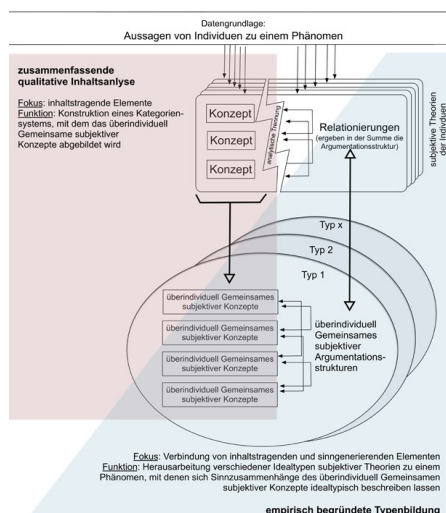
Datengrundlage:
Aussagen von Individuen zu einem Phänomen

zusammenfassende qualitative Inhaltsanlyse

Fokus: inhaltstragende Elemente
Funktion: Konstruktion eines Kategoriensystems, mit dem das überindividuell Gemeinsame subjektiver Konzepte abgebildet wird

Konzept
Konzept
Konzept
analytische Trennung

Relationierungen
(ergeben in der Summe die Argumentationsstruktur)

subjektive Theorien der Individuen

Typ x
Typ 2
Typ 1

überindividuell Gemeinsames subjektiver Konzepte
überindividuell Gemeinsames subjektiver Konzepte
überindividuell Gemeinsames subjektiver Konzepte
überindividuell Gemeinsames subjektiver Konzepte

überindividuell Gemeinsames subjektiver Argumentationsstrukturen

Fokus: Verbindung von inhaltstragenden und sinngenerierenden Elementen
Funktion: Herausarbeitung verschiedener Idealtypen subjektiver Theorien zu einem Phänomen, mit denen sich Sinnzusammenhänge des überindividuell Gemeinsamen subjektiver Konzepte idealtypisch beschreiben lassen

empirisch begründete Typenbildung